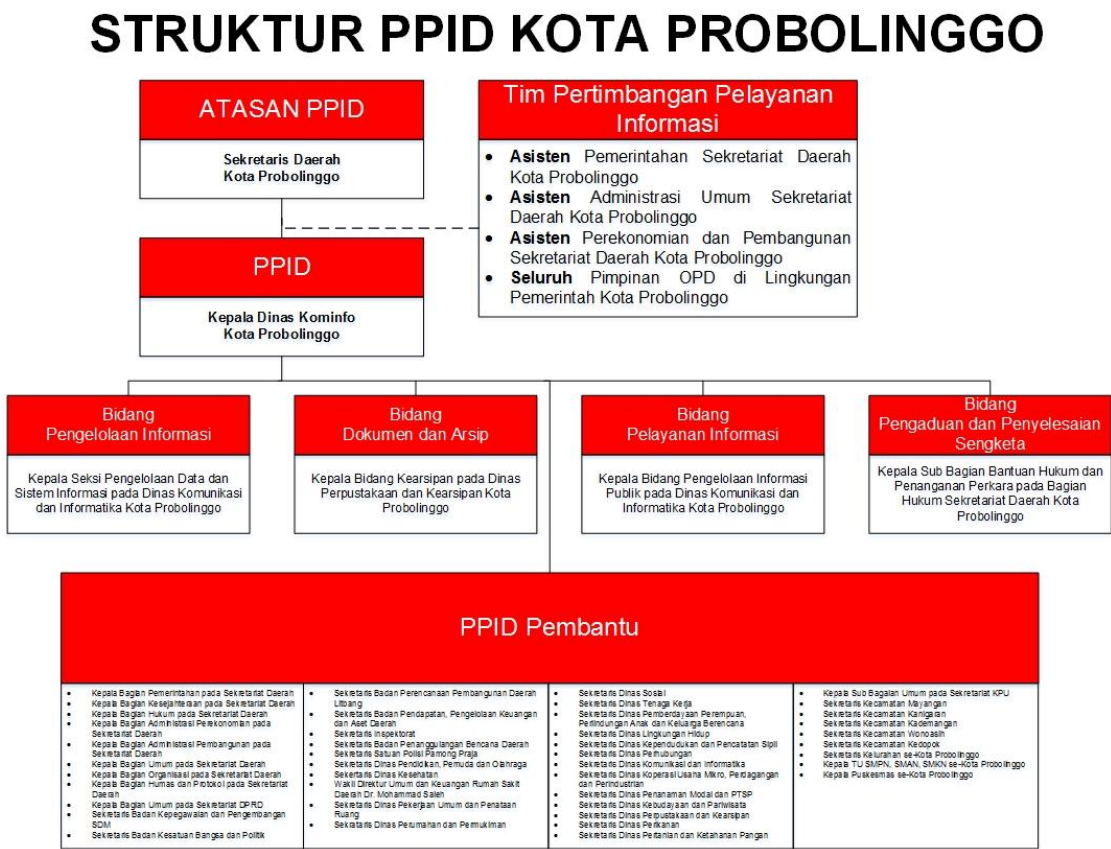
STRUKTUR PPID KOTA PROBOLINGGO

ATASAN PPID

Sekretaris Daerah Kota Probolinggo

Tim Pertimbangan Pelayanan Informasi

- **Asisten** Pemerintahan Sekretariat Daerah Kota Probolinggo
- **Asisten** Administrasi Umum Sekretariat Daerah Kota Probolinggo
- **Asisten** Perekonomian dan Pembangunan Sekretariat Daerah Kota Probolinggo
- **Seluruh** Pimpinan OPD di Lingkungan Pemerintah Kota Probolinggo

PPID

Kepala Dinas Kominfo Kota Probolinggo

Bidang Pengelolaan Informasi

Kepala Seksi Pengelolaan Data dan Sistem Informasi pada Dinas Komunikasi dan Informatika Kota Probolinggo

Bidang Dokumen dan Arsip

Kepala Bidang Kearsipan pada Dinas Perpustakaan dan Kearsipan Kota Probolinggo

Bidang Pelayanan Informasi

Kepala Bidang Pengelolaan Informasi Publik pada Dinas Komunikasi dan Informatika Kota Probolinggo

Bidang Pengaduan dan Penyelesaian Sengketa

Kepala Sub Bagian Bantuan Hukum dan Penanganan Perkara pada Bagian Hukum Sekretariat Daerah Kota Probolinggo

PPID Pembantu

- Kepala Bagian Pemerintahan pada Sekretariat Daerah
- Kepala Bagian Kesejahteraan pada Sekretariat Daerah
- Kepala Bagian Hukum pada Sekretariat Daerah
- Kepala Bagian Administrasi Perekonomian pada Sekretariat Daerah
- Kepala Bagian Administrasi Pembangunan pada Sekretariat Daerah
- Kepala Bagian Umum pada Sekretariat Daerah
- Kepala Bagian Organisasi pada Sekretariat Daerah
- Kepala Bagian Humas dan Protokol pada Sekretariat Daerah
- Kepala Bagian Umum pada Sekretariat DPRD
- Sekretaris Badan Kepegawaian dan Pengembangan SDM
- Sekretaris Badan Kesatuan Bangsa dan Politik

- Sekretaris Badan Perencanaan Pembangunan Daerah Litbang
- Sekretaris Badan Pendapatan, Pengelolaan Keuangan dan Aset Daerah
- Sekretaris Inspektorat
- Sekretaris Badan Penanggulangan Bencana Daerah
- Sekretaris Satuan Polisi Pamong Praja
- Sekretaris Dinas Pendidikan, Pemuda dan Olahraga
- Sekretaris Dinas Kesehatan
- Wakil Direktur Umum dan Keuangan Rumah Sakit Daerah Dr. Mohammad Saleh
- Sekretaris Dinas Pekerjaan Umum dan Penataan Ruang
- Sekretaris Dinas Perumahan dan Permukiman

- Sekretaris Dinas Sosial
- Sekretaris Dinas Tenaga Kerja
- Sekretaris Dinas Pemberdayaan Perempuan, Perlindungan Anak dan Keluarga Berencana
- Sekretaris Dinas Lingkungan Hidup
- Sekretaris Dinas Kependudukan dan Pencatatan Sipil
- Sekretaris Dinas Perhubungan
- Sekretaris Dinas Komunikasi dan Informatika
- Sekretaris Dinas Koperasi Usaha Mikro, Perdagangan dan Perindustrian
- Sekretaris Dinas Penanaman Modal dan PTSP
- Sekretaris Dinas Kebudayaan dan Pariwisata
- Sekretaris Dinas Perpustakaan dan Kearsipan
- Sekretaris Dinas Perikanan
- Sekretaris Dinas Pertanian dan Ketahanan Pangan

- Kepala Sub Bagian Umum pada Sekretariat KPU
- Sekretaris Kecamatan Mayangan
- Sekretaris Kecamatan Kanigaran
- Sekretaris Kecamatan Kademangan
- Sekretaris Kecamatan Wonoasih
- Sekretaris Kecamatan Kedopok
- Sekretaris Kelurahan se-Kota Probolinggo
- Kepala TU SMPN, SMAN, SMKN se-Kota Probolinggo
- Kepala Puskesmas se-Kota Probolinggo